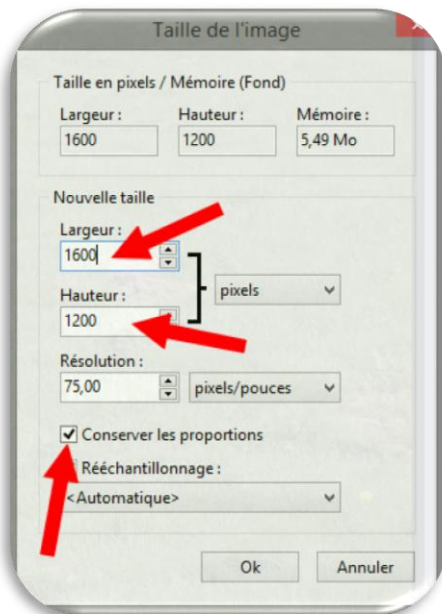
Taille de l'image

Taille en pixels / Mémoire (Fond)

Largeur :
1600

Hauteur :
1200

Mémoire :
5,49 Mo

Nouvelle taille

Largeur :
1600

Hauteur :
1200

pixels

Résolution :
75,00

pixels/pouces

Conserver les proportions

Rééchantillonnage :
<Automatique>

Ok

Annuler